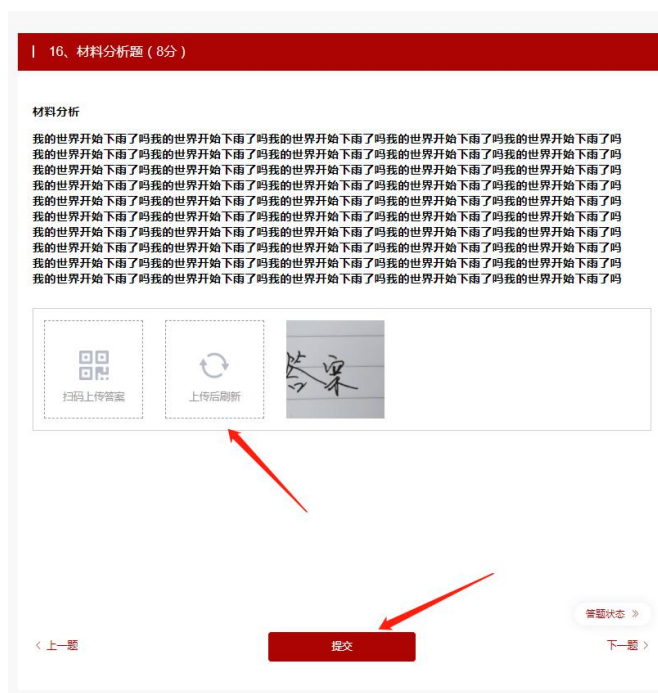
| 16、材料分析题（8分）

材料分析

我的世界开始下雨了吗我的世界开始下雨了吗我的世界开始下雨了吗我的世界开始下雨了吗我的世界开始下雨了吗我的世界开始下雨了吗我的世界开始下雨了吗我的世界开始下雨了吗我的世界开始下雨了吗我的世界开始下雨了吗我的世界开始下雨了吗我的世界开始下雨了吗我的世界开始下雨了吗我的世界开始下雨了吗我的世界开始下雨了吗我的世界开始下雨了吗我的世界开始下雨了吗我的世界开始下雨了吗我的世界开始下雨了吗我的世界开始下雨了吗我的世界开始下雨了吗我的世界开始下雨了吗我的世界开始下雨了吗我的世界开始下雨了吗我的世界开始下雨了吗我的世界开始下雨了吗我的世界开始下雨了吗我的世界开始下雨了吗我的世界开始下雨了吗我的世界开始下雨了吗我的世界开始下雨了吗我的世界开始下雨了吗我的世界开始下雨了吗我的世界开始下雨了吗我的世界开始下雨了吗我的世界开始下雨了吗我的世界开始下雨了吗我的世界开始下雨了吗我的世界开始下雨了吗我的世界开始下雨了吗我的世界开始下雨了吗我的世界开始下雨了吗我的世界开始下雨了吗我的世界开始下雨了吗我的世界开始下雨了吗我的世界开始下雨了吗我的世界开始下雨了吗我的世界开始下雨了吗我的世界开始下雨了吗我的世界开始下雨了吗我的世界开始下雨了吗我的世界开始下雨了吗我的世界开始下雨了吗我的世界开始下雨了吗我的世界开始下雨了吗

扫码上传答案

上传后刷新

答案

答题状态 »

‹ 上一题

提交

下一题 ›